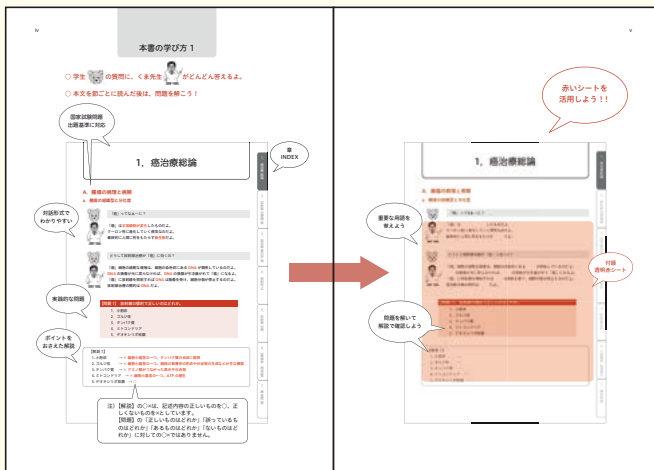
iv

本書の学び方 1

○ 学生 の質問に，くま先生 がどんどん答えるよ。

○ 本文を節ごとに読んだ後は，問題を解こう！

国家試験問題出題基準に対応

章INDEX

1．癌治療総論

A．腫瘍の病理と病態

対話形式でわかりやすい

実践的な問題

ポイントをおさえた解説

注）【解答】の○×は，記述内容の正しいものを○，正しくないものを×としています。
【問題】の「正しいものはどれか」「誤っているものはどれか」「あるものはどれか」「ないものはどれか」に対しての○×ではありません。

v

赤いシートを活用しよう！！

1．癌治療総論

重要な用語を覚えよう

付録透明赤シート

問題を解いて解説で確認しよう